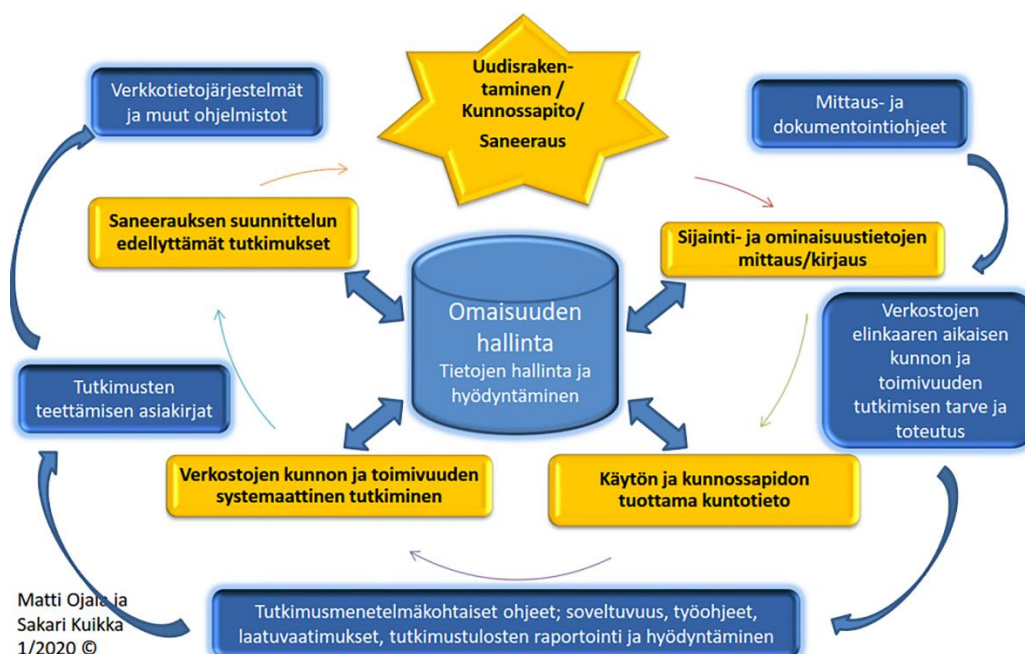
Uudisrakentaminen / Kunnossapito/ Saneeraus

Verkkotietojärjestelmät ja muut ohjelmistot

Mittaus- ja dokumentointiohjeet

Saneerauksen suunnittelun edellyttämät tutkimukset

Sijainti- ja ominaisuustietojen mittaus/kirjaus

Omaisuuden hallinta
Tietojen hallinta ja hyödyntäminen

Verkostojen elinkaaren aikaisen kunnon ja toimivuuden tutkimisen tarve ja toteutus

Tutkimusten teettämisen asiakirjat

Verkostojen kunnon ja toimivuuden systemaattinen tutkiminen

Käytön ja kunnossapidon tuottama kuntotieto

Matti Ojala ja Sakari Kuikka 1/2020 ©

Tutkimusmenetelmäkohtaiset ohjeet; soveltuvuus, työohjeet, laatuvaatimukset, tutkimustulosten raportointi ja hyödyntäminen